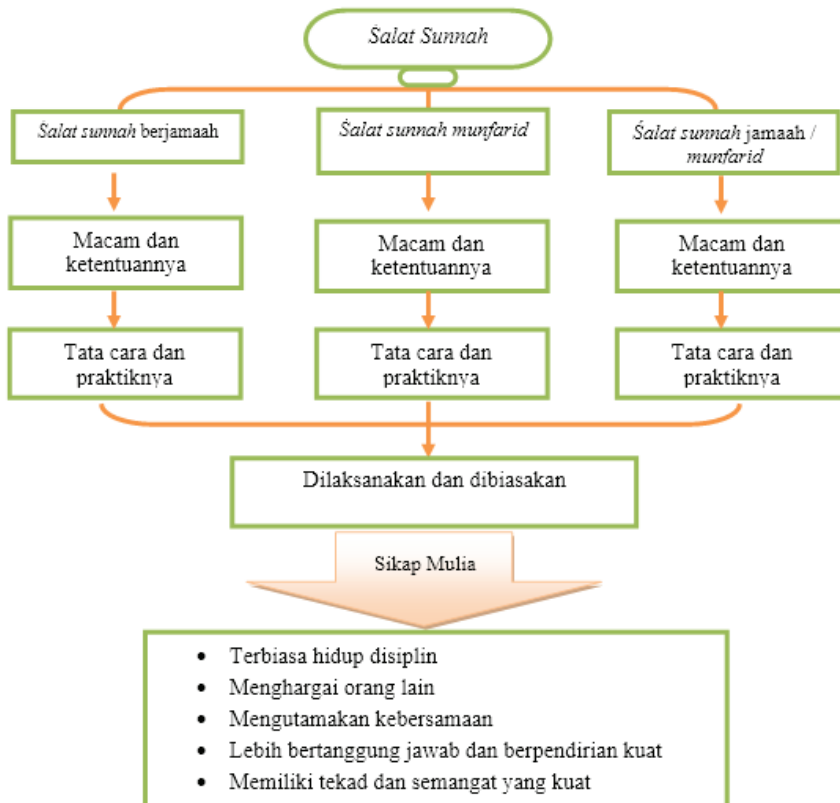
Śalat Sunnah

Śalat sunnah berjamaah

Macam dan ketentuannya

Tata cara dan praktiknya

Śalat sunnah munfarid

Macam dan ketentuannya

Tata cara dan praktiknya

Śalat sunnah jamaah / munfarid

Macam dan ketentuannya

Tata cara dan praktiknya

Dilaksanakan dan dibiasakan

Sikap Mulia

- Terbiasa hidup disiplin
- Menghargai orang lain
- Mengutamakan kebersamaan
- Lebih bertanggung jawab dan berpendirian kuat
- Memiliki tekad dan semangat yang kuat